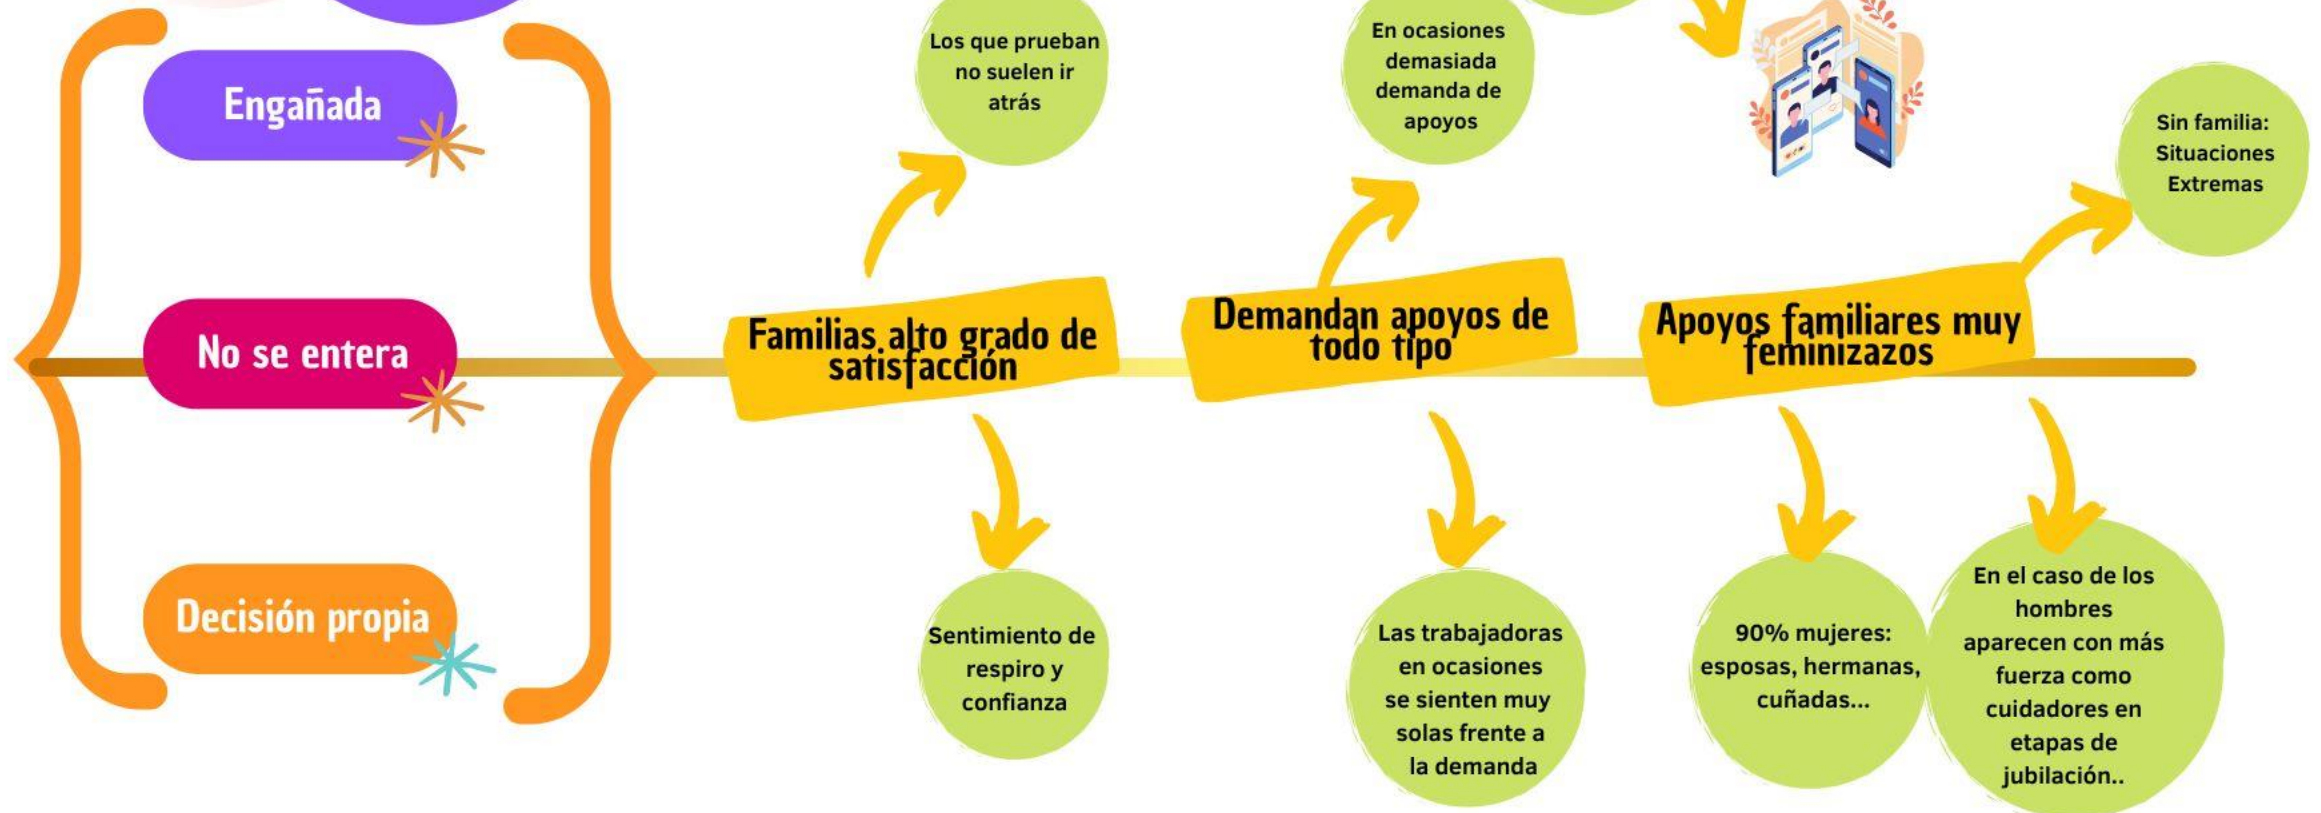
Engañada

No se entera

Decisión propia

Los que prueban no suelen ir atrás

Familias alto grado de satisfacción

Sentimiento de respiro y confianza

En ocasiones demasiada demanda de apoyos

Demandan apoyos de todo tipo

Las trabajadoras en ocasiones se sienten muy solas frente a la demanda

Sin familia: Situaciones Extremas

Apoyos familiares muy feminizazos

90% mujeres: esposas, hermanas, cuñadas...

En el caso de los hombres aparecen con más fuerza como cuidadores en etapas de jubilación..